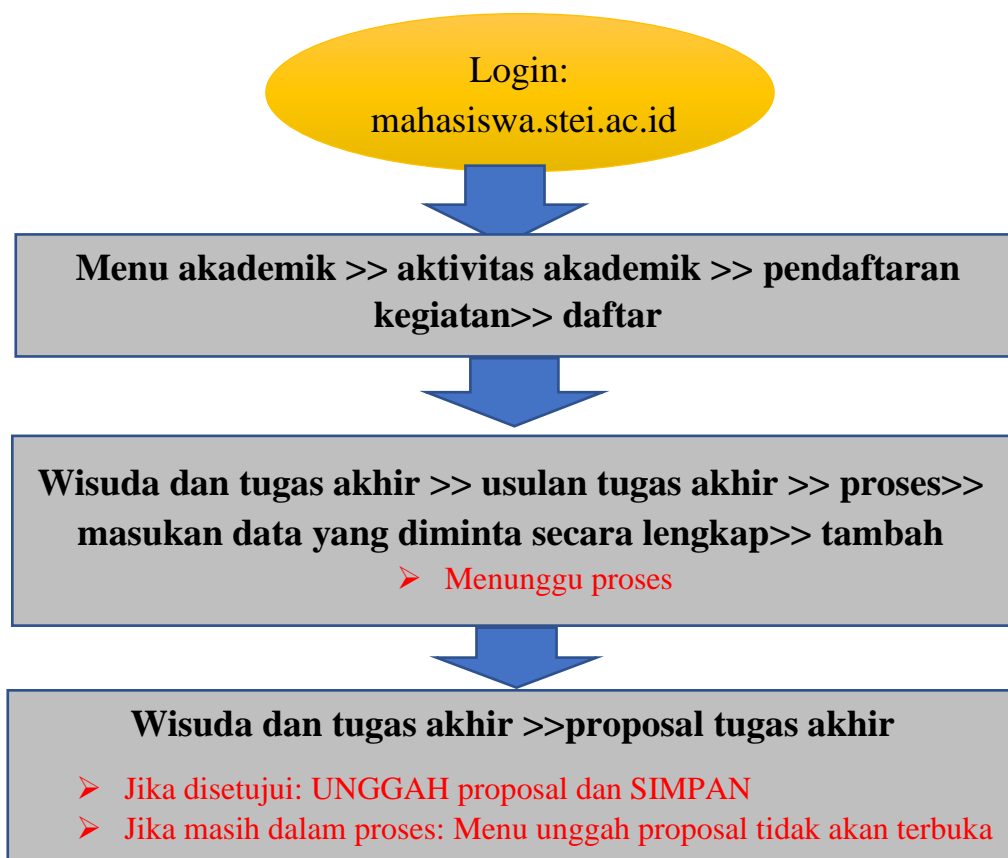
Login:
mahasiswa.stei.ac.id

Menu akademik >> aktivitas akademik >> pendaftaran kegiatan>> daftar

Wisuda dan tugas akhir >> usulan tugas akhir >> proses>> masukan data yang diminta secara lengkap>> tambah

➢ Menunggu proses

Wisuda dan tugas akhir >>proposal tugas akhir

➢ Jika disetujui: UNGGAH proposal dan SIMPAN
➢ Jika masih dalam proses: Menu unggah proposal tidak akan terbuka